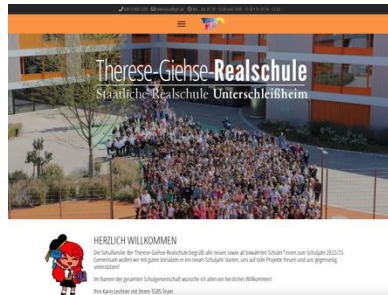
Therese-Giehse-Realschule
Staatliche Realschule Unterschleißheim

HERZLICH WILLKOMMEN

Die Schulfamilie der Therese-Giehse-Realschule begrüßt alle neuen sowie alle bewährten Schüler*innen zum Schuljahr 2022/23. Gemeinsam wollen wir mit guten Vorsätzen in ein neues Schuljahr starten, uns auf tolle Projekte freuen und uns gegenseitig unterstützen!

Im Namen der gesamten Schulgemeinschaft wünsche ich allen ein herzliches Willkommen!

Ihre Karin Lechner mit Ihrem TGRS-Team